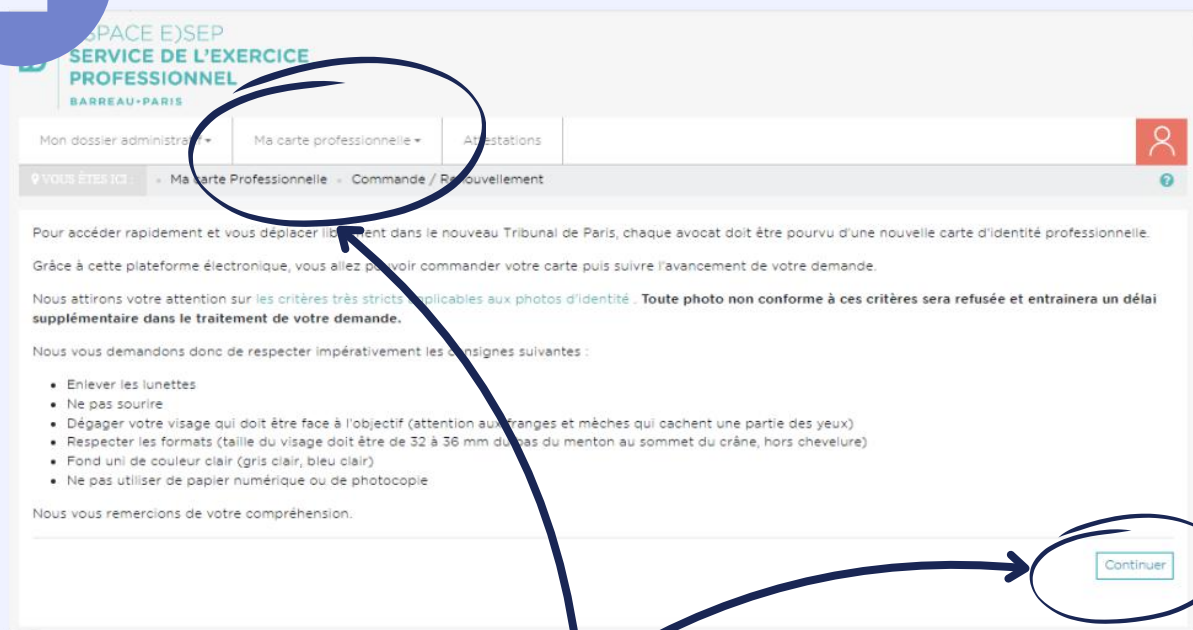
SPACE E)SEP
SERVICE DE L'EXERCICE PROFESSIONNEL
BARREAU•PARIS

Mon dossier administra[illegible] ▾ Ma carte professionnelle ▾ At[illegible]estations

VOUS ÊTES ICI : Ma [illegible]arte Professionnelle Commande / Re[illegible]ouvellement

Pour accéder rapidement et vous déplacer lib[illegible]ent dans le nouveau Tribunal de Paris, chaque avocat doit être pourvu d'une nouvelle carte d'identité professionnelle.

Grâce à cette plateforme électronique, vous allez p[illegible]voir commander votre carte puis suivre l'avancement de votre demande.

Nous attirons votre attention sur les critères très stricts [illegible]pplicables aux photos d'identité . Toute photo non conforme à ces critères sera refusée et entrainera un délai supplémentaire dans le traitement de votre demande.

Nous vous demandons donc de respecter impérativement les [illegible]nsignes suivantes :

- Enlever les lunettes
- Ne pas sourire
- Dégager votre visage qui doit être face à l'objectif (attention au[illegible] franges et mèches qui cachent une partie des yeux)
- Respecter les formats (taille du visage doit être de 32 à 36 mm du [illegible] bas du menton au sommet du crâne, hors chevelure)
- Fond uni de couleur clair (gris clair, bleu clair)
- Ne pas utiliser de papier numérique ou de photocopie

Nous vous remercions de votre compréhension.

Continuer